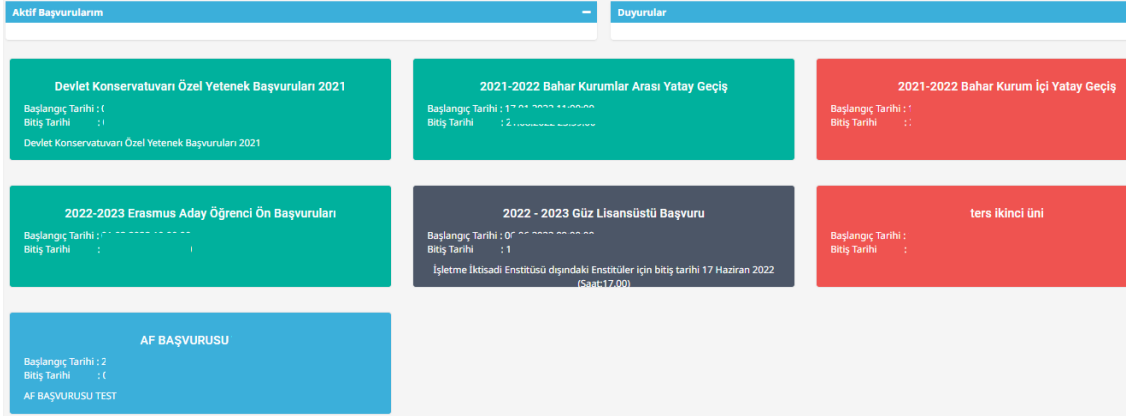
Aktif Başvurularım

Duyurular

Devlet Konservatuvarı Özel Yetenek Başvuruları 2021

Başlangıç Tarihi : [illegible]
Bitiş Tarihi : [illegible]

Devlet Konservatuvarı Özel Yetenek Başvuruları 2021

2021-2022 Bahar Kurumlar Arası Yatay Geçiş

Başlangıç Tarihi : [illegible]
Bitiş Tarihi : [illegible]

2021-2022 Bahar Kurum İçi Yatay Geçiş

Başlangıç Tarihi : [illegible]
Bitiş Tarihi : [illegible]

2022-2023 Erasmus Aday Öğrenci Ön Başvuruları

Başlangıç Tarihi : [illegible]
Bitiş Tarihi : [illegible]

2022 - 2023 Güz Lisansüstü Başvuru

Başlangıç Tarihi : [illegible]
Bitiş Tarihi : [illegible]

İşletme İktisadi Enstitüsü dışındaki Enstitüler için bitiş tarihi 17 Haziran 2022 (Saat:17.00)

ters ikinci üni

Başlangıç Tarihi :
Bitiş Tarihi :

AF BAŞVURUSU

Başlangıç Tarihi : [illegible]
Bitiş Tarihi : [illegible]

AF BAŞVURUSU TEST